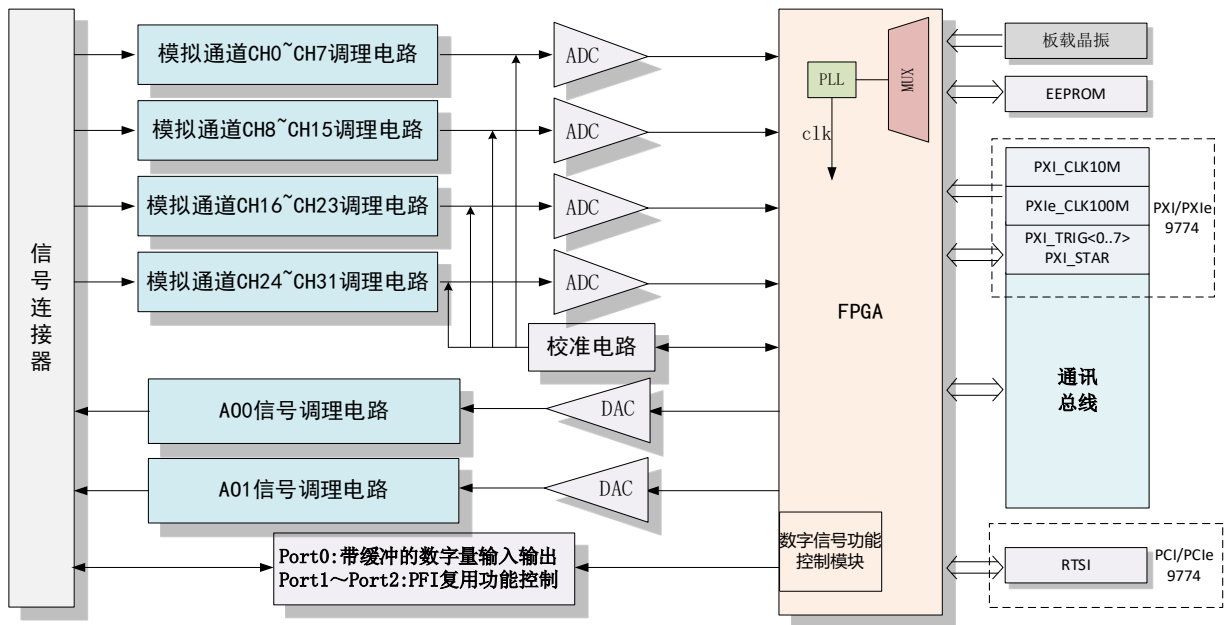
信号连接器

模拟通道CH0~CH7调理电路
模拟通道CH8~CH15调理电路
模拟通道CH16~CH23调理电路
模拟通道CH24~CH31调理电路

ADC
ADC
ADC
ADC

校准电路

A00信号调理电路
A01信号调理电路

DAC
DAC

Port0:带缓冲的数字量输入输出
Port1~Port2:PFI复用功能控制

PLL
MUX
clk
FPGA
数字信号功能控制模块

板载晶振
EEPROM

PXI_CLK10M
PXIe_CLK100M
PXI_TRIG<0..7>
PXI_STAR
PXI/PXIe 9774

通讯
总线

RTSI
PCI/PCIe 9774